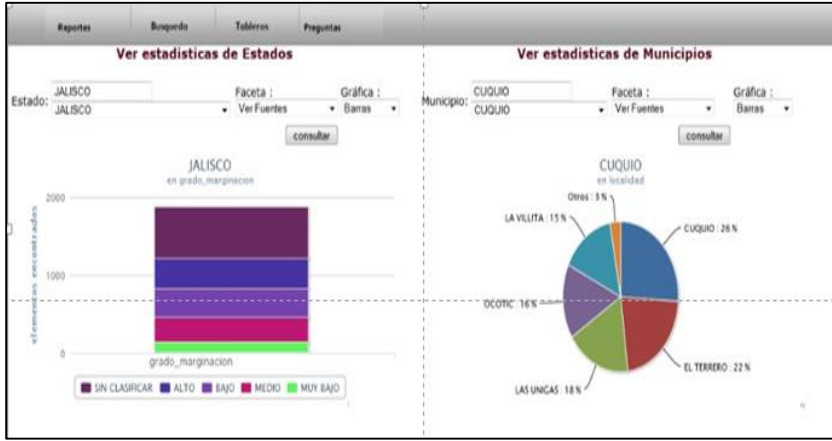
Reportes | Busqueda | Tableros | Preguntas

Ver estadisticas de Estados

Estado: JALISCO
JALISCO

Faceta :
Ver Fuentes

Gráfica :
Barras

consultar

JALISCO
en grado_marginacion

2000
1000
0

elementos encontrados

grado_marginacion

SIN CLASIFICAR | ALTO | BAJO | MEDIO | MUY BAJO

Ver estadisticas de Municipios

Municipio: CUQUIO
CUQUIO

Faceta :
Ver Fuentes

Gráfica :
Barras

consultar

CUQUIO
en localidad

Otros : 5 %
LA VILLITA : 15 %
CUQUIO : 26 %
OCOTIC : 16 %
EL TERRERO : 22 %
LAS UNICAS : 18 %